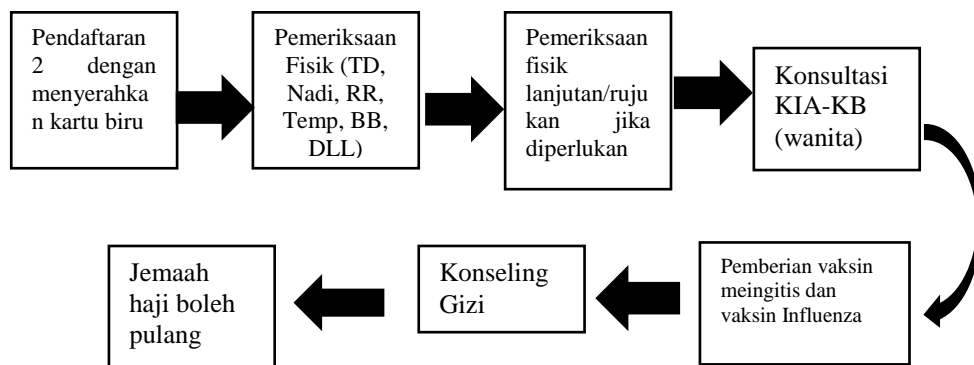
Pendaftaran 2 dengan menyerahkan kartu biru

Pemeriksaan Fisik (TD, Nadi, RR, Temp, BB, DLL)

Pemeriksaan fisik lanjutan/rujukan jika diperlukan

Konsultasi KIA-KB (wanita)

Pemberian vaksin meingitis dan vaksin Influenza

Konseling Gizi

Jemaah haji boleh pulang